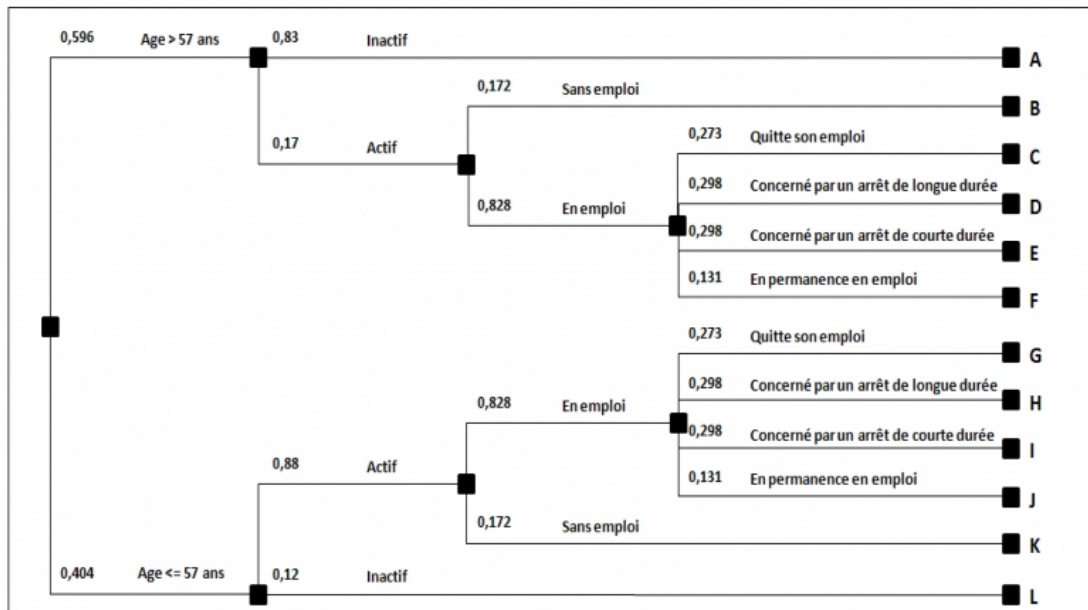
0,596 Age > 57 ans

0,83 Inactif

A

0,172 Sans emploi

B

0,17 Actif

0,273 Quitte son emploi

C

0,298 Concerné par un arrêt de longue durée

D

0,828 En emploi

0,298 Concerné par un arrêt de courte durée

E

0,131 En permanence en emploi

F

0,273 Quitte son emploi

G

0,298 Concerné par un arrêt de longue durée

H

0,828 En emploi

0,298 Concerné par un arrêt de courte durée

I

0,88 Actif

0,131 En permanence en emploi

J

0,172 Sans emploi

K

0,404 Age <= 57 ans

0,12 Inactif

L